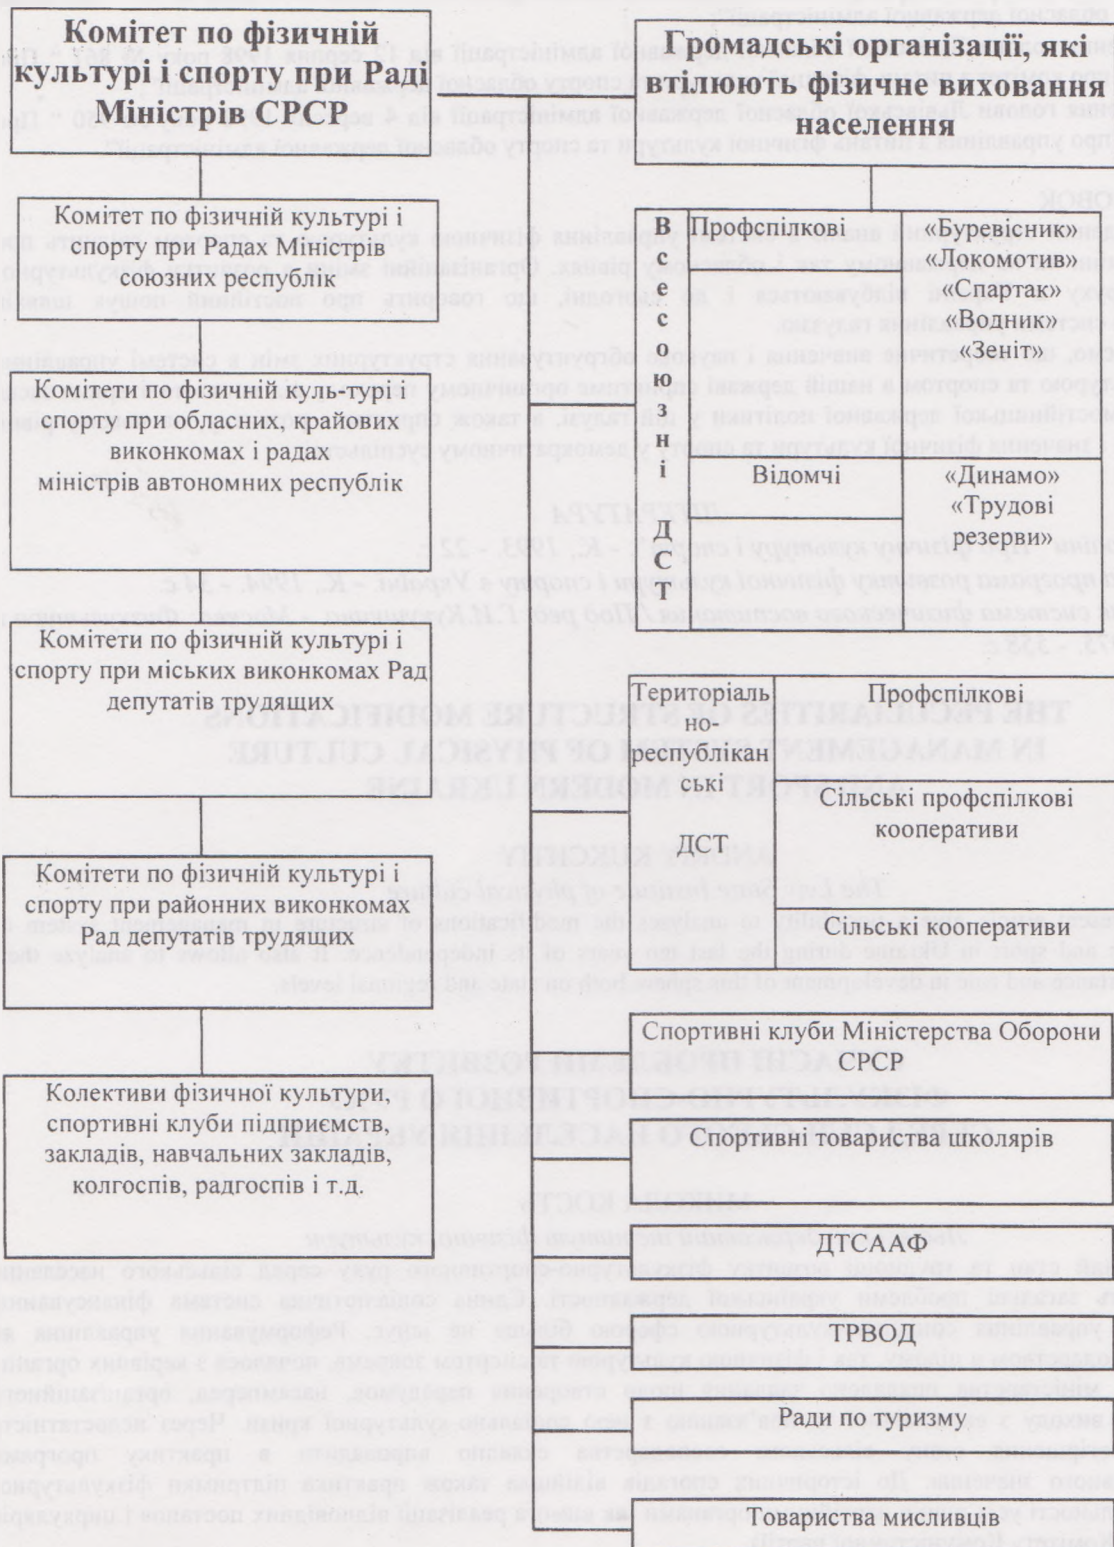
Комітет по фізичній культурі і спорту при Раді Міністрів СРСР

Комітет по фізичній культурі і спорту при Радах Міністрів союзних республік

Комітети по фізичній куль-турі і спорту при обласних, крайових виконкомах і радах міністрів автономних республік

Комітети по фізичній культурі і спорту при міських виконкомах Рад депутатів трудящих

Комітети по фізичній культурі і спорту при районних виконкомах Рад депутатів трудящих

Колективи фізичної культури, спортивні клуби підприємств, закладів, навчальних закладів, колгоспів, радгоспів і т.д.

Громадські організації, які втілюють фізичне виховання населення

В с е с о ю з н і Д С Т

Профспілкові

«Буревісник» «Локомотив» «Спартак» «Водник» «Зеніт»

Відомчі

«Динамо» «Трудові резерви»

Територіально-республіканські ДСТ

Профспілкові

Сільські профспілкові кооперативи

Сільські кооперативи

Спортивні клуби Міністерства Оборони СРСР

Спортивні товариства школярів

ДТСААФ

ТРВОД

Ради по туризму

Товариства мисливців